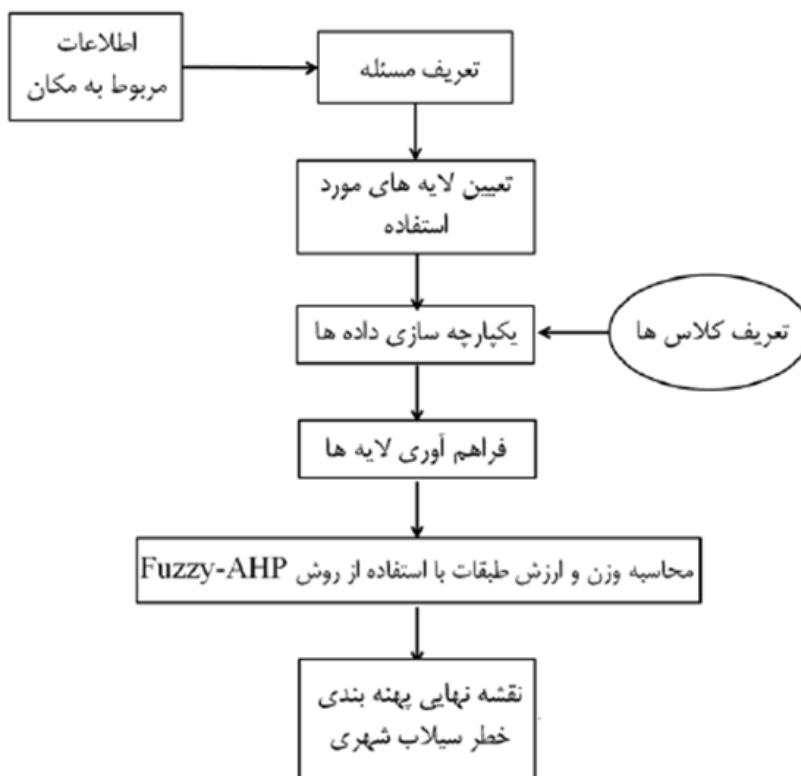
اطلاعات مربوط به مکان

تعریف مسئله

تعیین لایه های مورد استفاده

تعریف کلاس ها

یکپارچه سازی داده ها

فراهم آوری لایه ها

محاسبه وزن و ارزش طبقات با استفاده از روش Fuzzy-AHP

نقشه نهایی پهنه بندی خطر سیلاب شهری